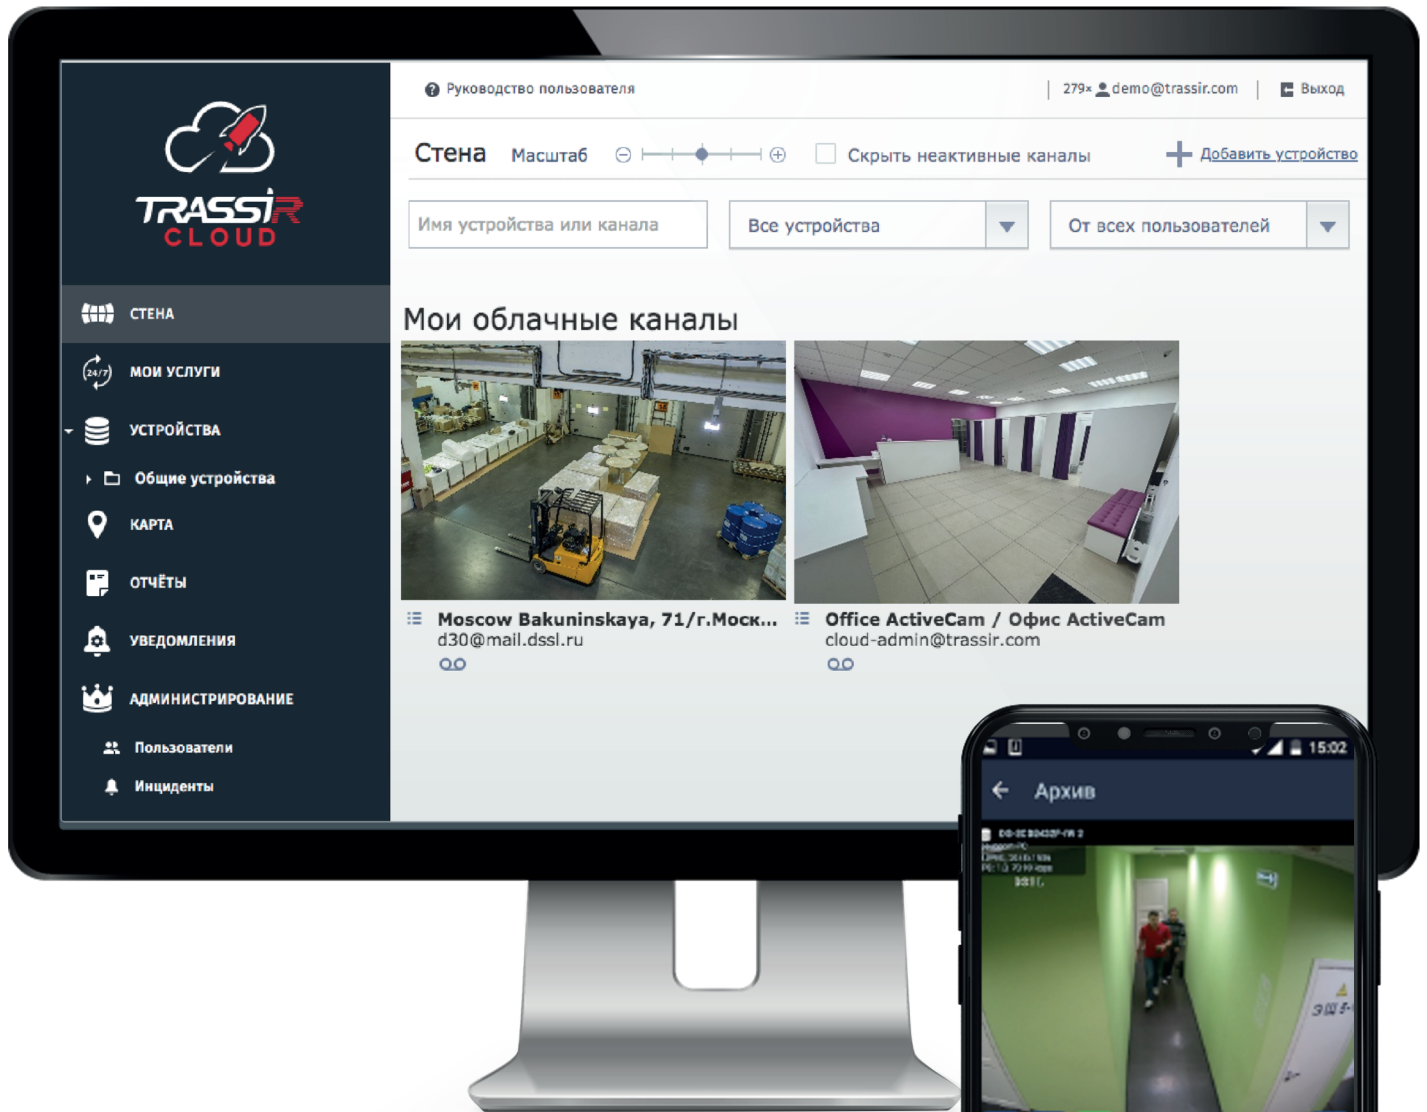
TRASSIR CLOUD

СТЕНА
МОИ УСЛУГИ
УСТРОЙСТВА
Общие устройства
КАРТА
ОТЧЁТЫ
УВЕДОМЛЕНИЯ
АДМИНИСТРИРОВАНИЕ
Пользователи
Инциденты

Руководство пользователя | 279× demo@trassir.com | Выход

Стена Масштаб Скрыть неактивные каналы + Добавить устройство

Имя устройства или канала | Все устройства | От всех пользователей

Мои облачные каналы

Moscow Bakuninskaya, 71/г.Моск...
d30@mail.dssl.ru

Office ActiveCam / Офис ActiveCam
cloud-admin@trassir.com

15:02
Архив